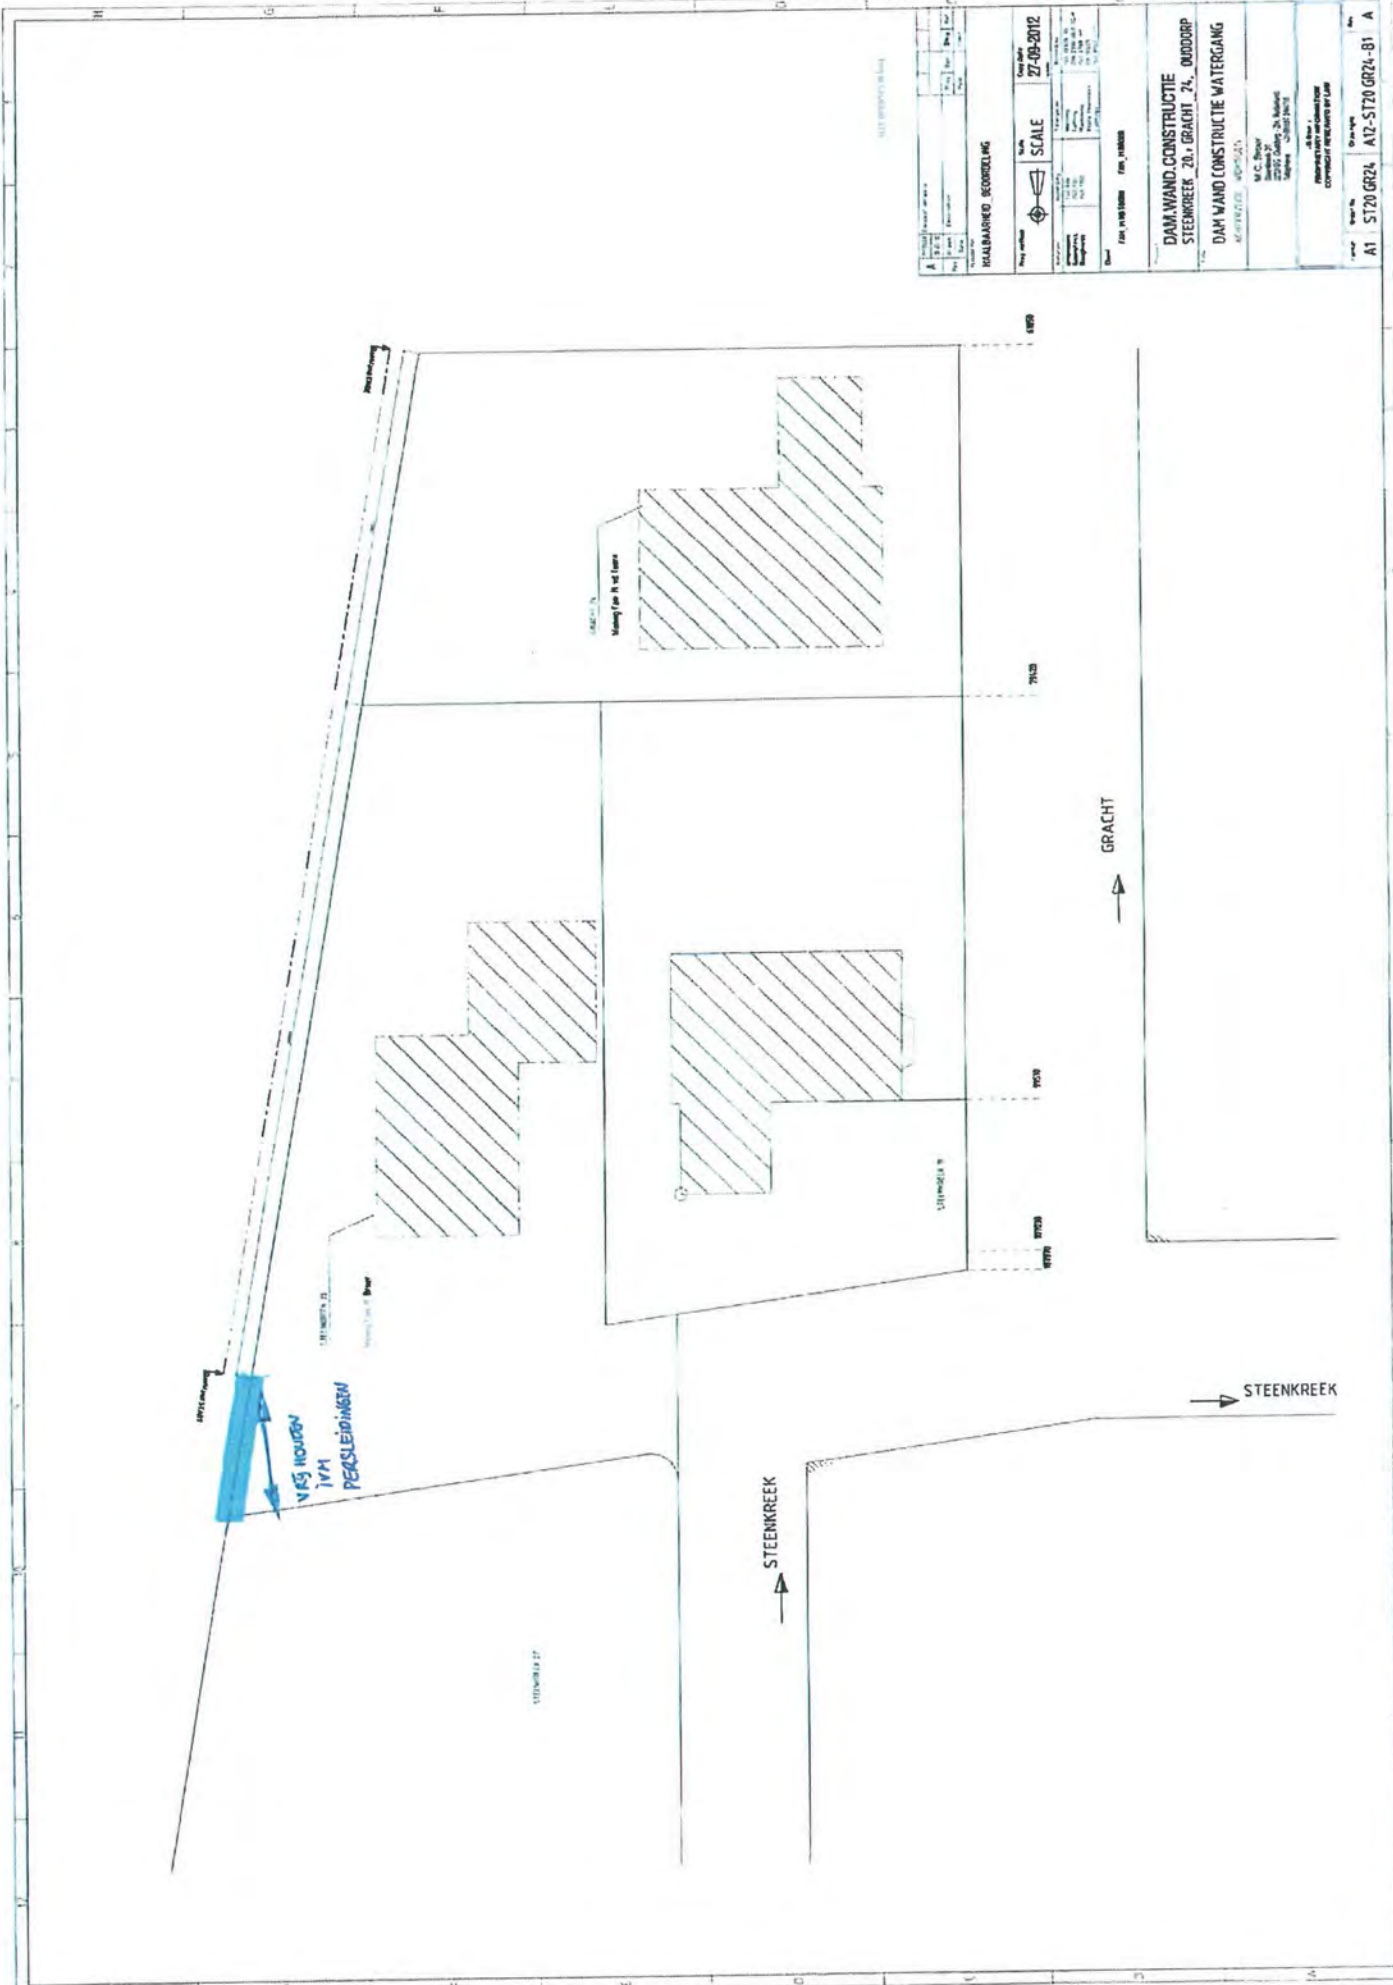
A

HAALBAARHEID BEOORDELING

SCALE

27-09-2012

DAM WAND CONSTRUCTIE
STEENKREEK 20, GRACHT 24, OUDDORP

DAM WAND CONSTRUCTIE WATERGANG

A1 ST20 GR24 A12-ST20 GR24-B1 A

GRACHT 24

STEENKREEK 20

STEENKREEK 22

STEENKREEK 27

GRACHT

STEENKREEK

STEENKREEK

VRIJ HOUDEN
IVM
PERSLEIDINGEN